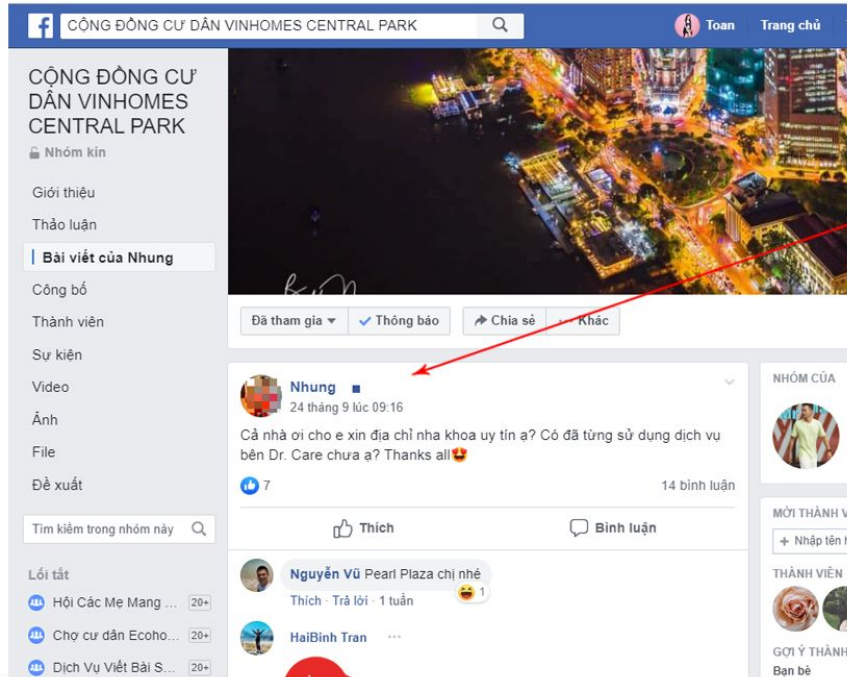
CỘNG ĐỒNG CƯ DÂN VINHOMES CENTRAL PARK

Toan Trang chủ

CỘNG ĐỒNG CƯ DÂN VINHOMES CENTRAL PARK
Nhóm kín

Giới thiệu
Thảo luận
Bài viết của Nhung
Công bố
Thành viên
Sự kiện
Video
Ảnh
File
Đề xuất

Tìm kiếm trong nhóm này

Lối tắt
Hội Các Mẹ Mang ... 20+
Chợ cư dân Ecoho... 20+
Dịch Vụ Viết Bài S... 20+

Đã tham gia ▾ Thông báo Chia sẻ ··· Khác

Nhung
24 tháng 9 lúc 09:16
Cả nhà ơi cho e xin địa chỉ nha khoa uy tín ạ? Có đã từng sử dụng dịch vụ bên Dr. Care chưa ạ? Thanks all😍

7 14 bình luận

Thích Bình luận

Nguyễn Vũ Pearl Plaza chị nhé
Thích · Trả lời · 1 tuần 1

HaiBinh Tran ···

NHÓM CỦA
MỜI THÀNH V
+ Nhập tên
THÀNH VIÊN
GỢI Ý THÀNH
Bạn bè